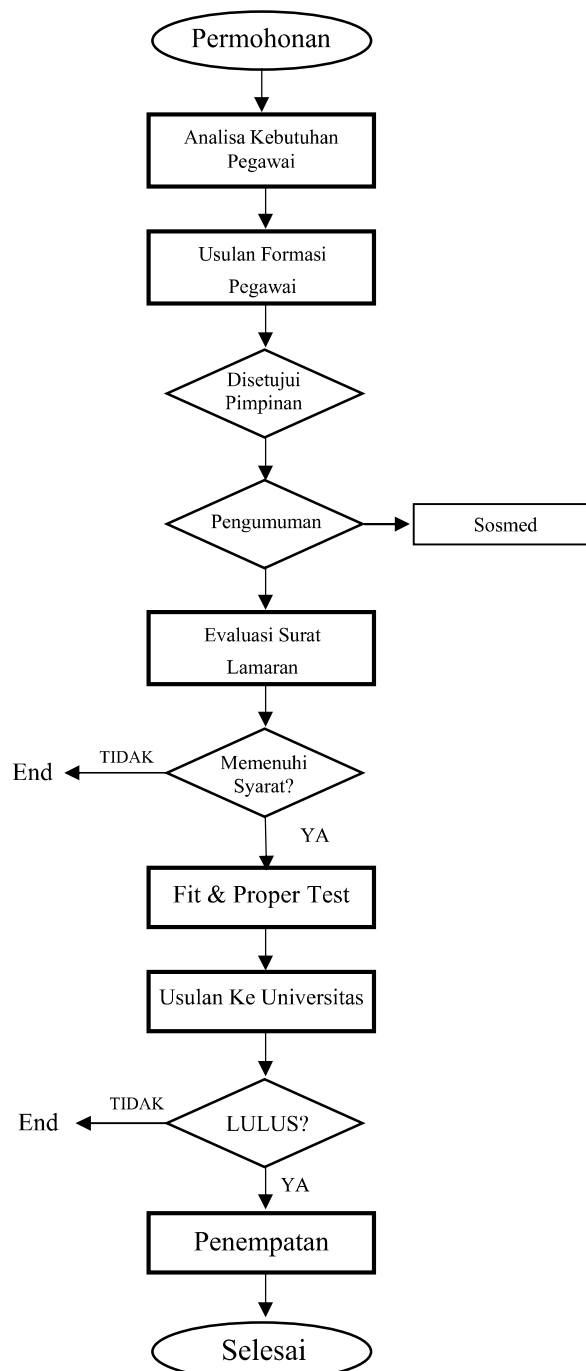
Permohonan

Analisa Kebutuhan Pegawai

Usulan Formasi Pegawai

Disetujui Pimpinan

Pengumuman

Sosmed

Evaluasi Surat Lamaran

End

TIDAK

Memenuhi Syarat?

YA

Fit & Proper Test

Usulan Ke Universitas

End

TIDAK

LULUS?

YA

Penempatan

Selesai